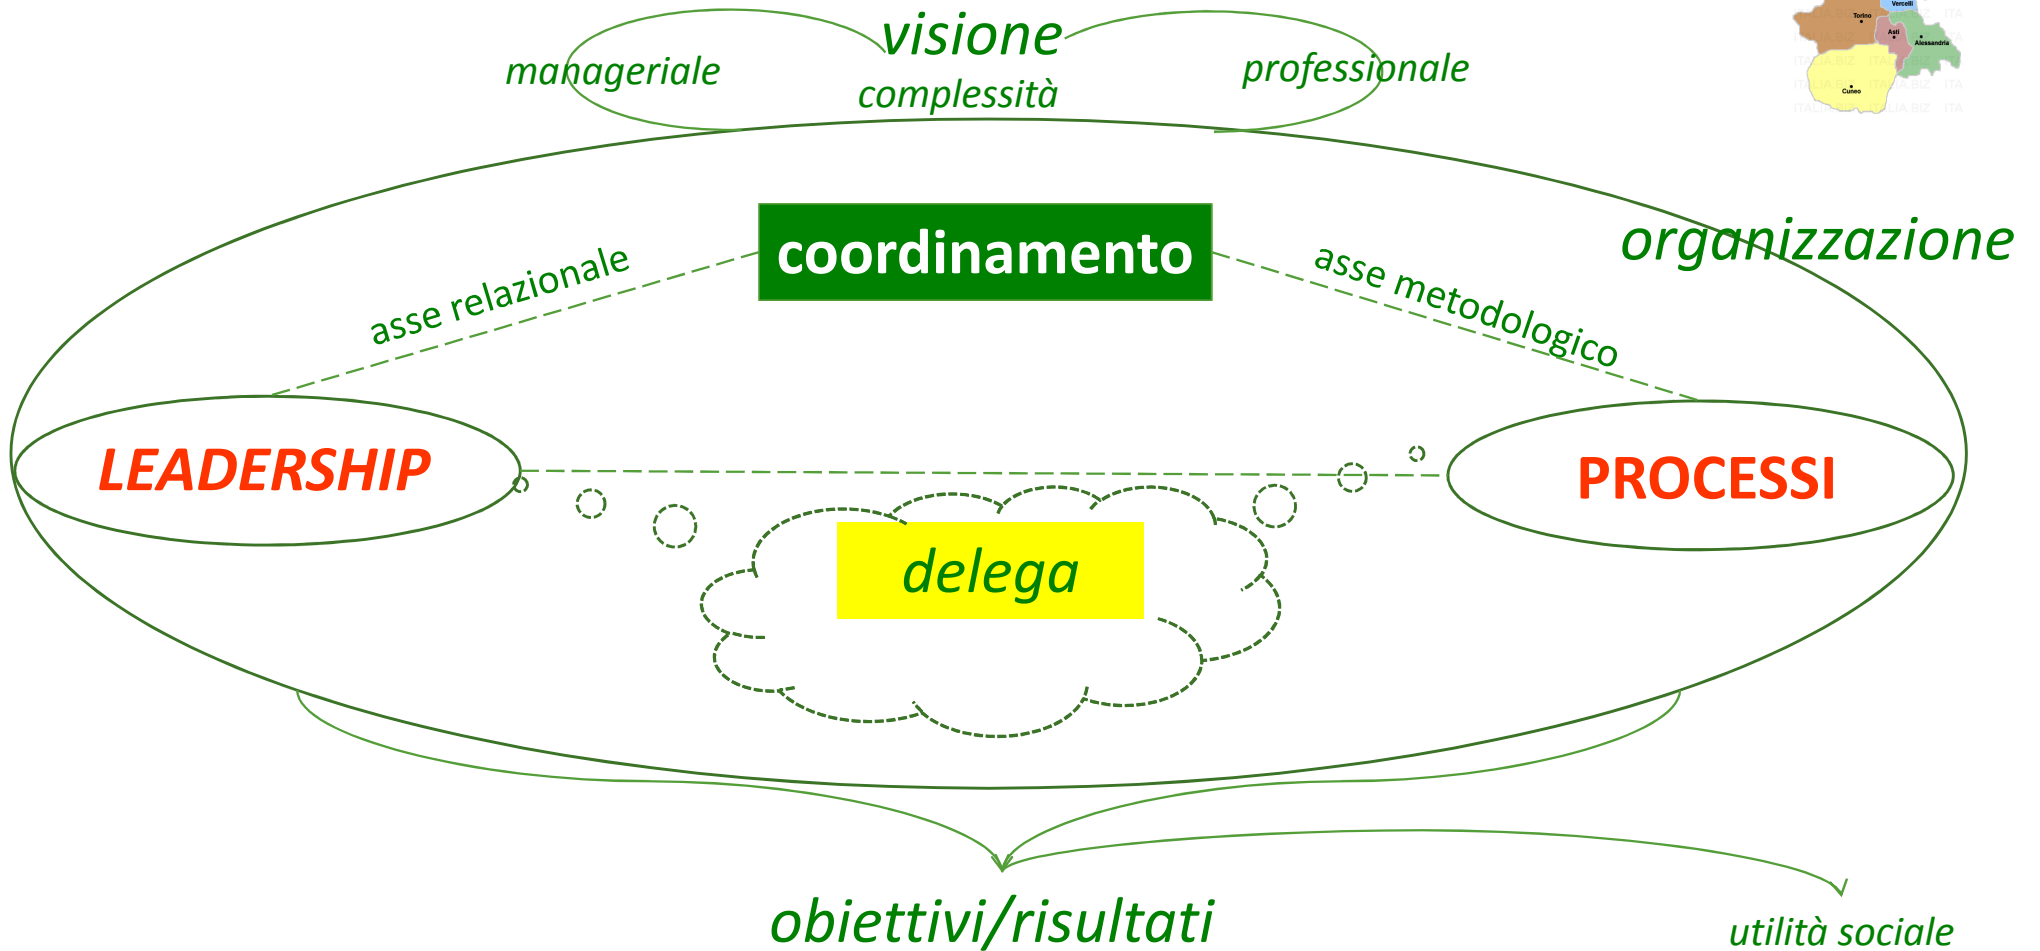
visione
manageriale
complessità
professionale

Vercelli
Torino
Asti
Alessandria
Cuneo

coordinamento
organizzazione
asse relazionale
asse metodologico
LEADERSHIP
PROCESSI
delega
obiettivi/risultati
utilità sociale